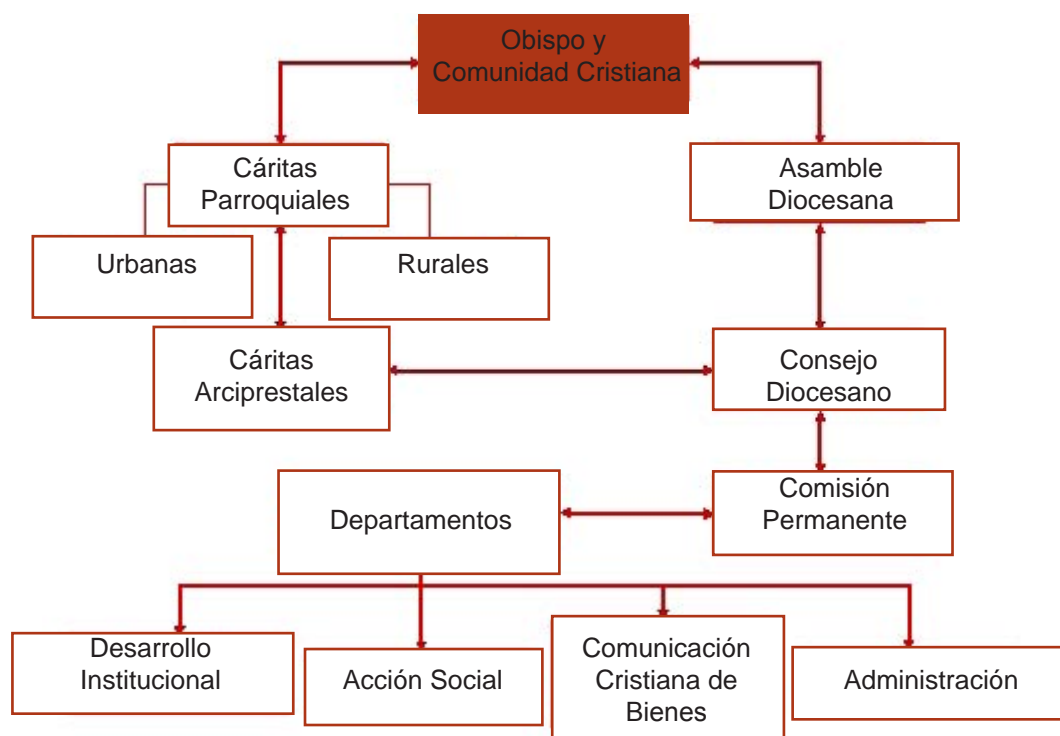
Obispo y Comunidad Cristiana

Cáritas Parroquiales

Asamble Diocesana

Urbanas

Rurales

Cáritas Arciprestales

Consejo Diocesano

Departamentos

Comisión Permanente

Desarrollo Institucional

Acción Social

Comunicación Cristiana de Bienes

Administración